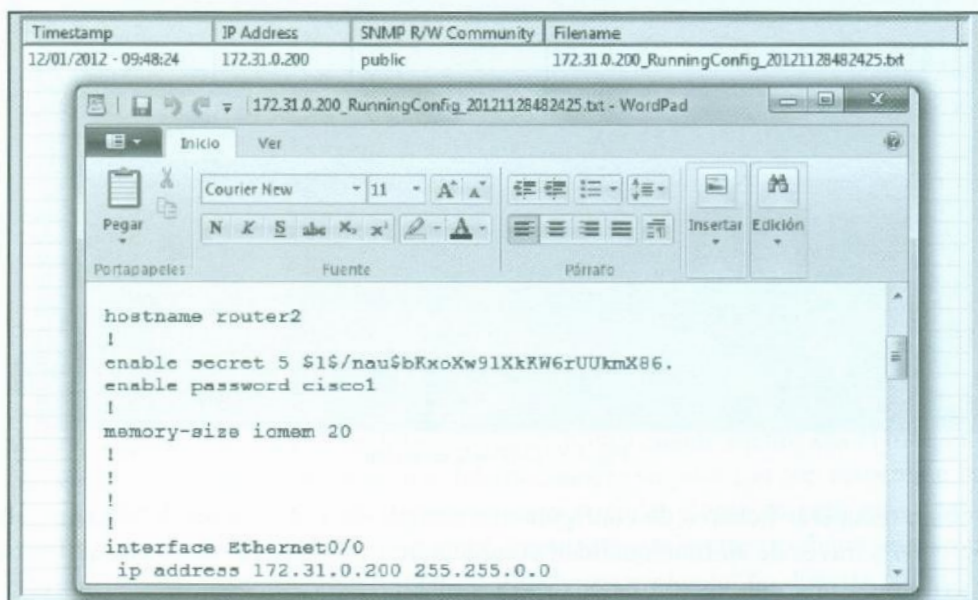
| Timestamp | IP Address | SNMP R/W Community | Filename |
|---|---|---|---|
| 12/01/2012 - 09:48:24 | 172.31.0.200 | public | 172.31.0.200_RunningConfig_20121128482425.txt |

172.31.0.200_RunningConfig_20121128482425.txt - WordPad

Inicio Ver

Pegar

Portapapeles

Courier New 11

N K S abc $X_2$ $x^2$

Fuente

Párrafo

Insertar Edición

hostname router2
!
enable secret 5 $1$/nau$bKxoXw91XkKW6rUUkmX86.
enable password cisco1
!
memory-size iomem 20
!
!
!
!
interface Ethernet0/0
 ip address 172.31.0.200 255.255.0.0